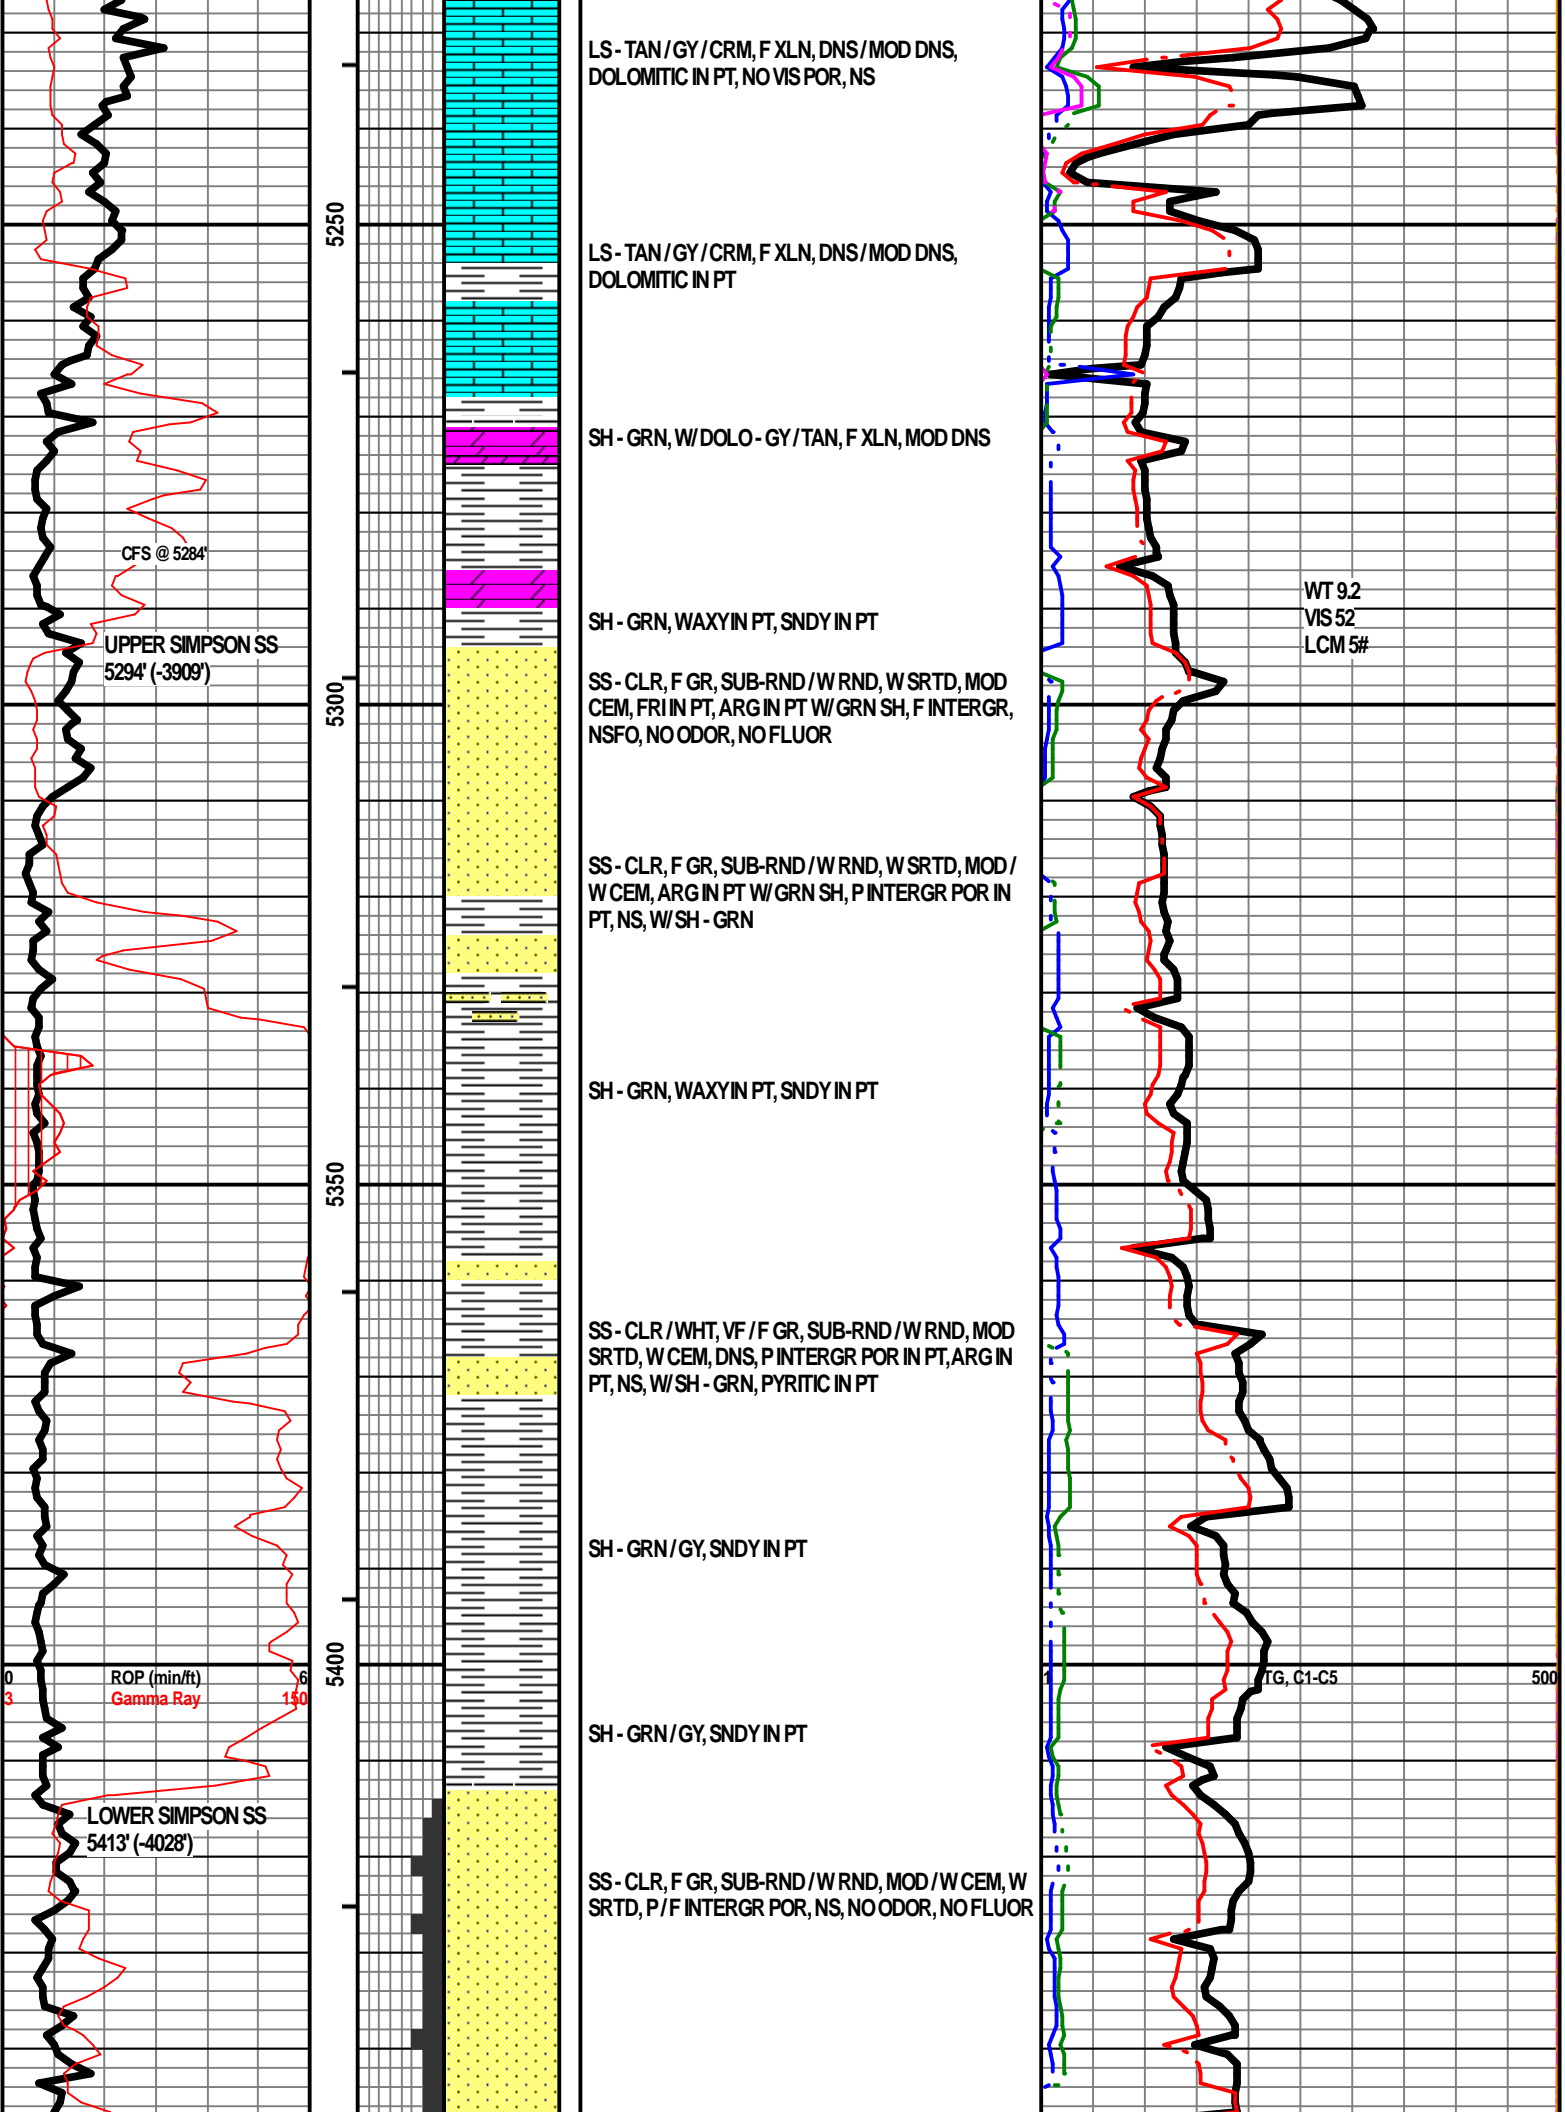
LS - TAN / GY / CRM, F XLN, DNS / MOD DNS, DOLOMITIC IN PT, NO VIS POR, NS

5250

LS - TAN / GY / CRM, F XLN, DNS / MOD DNS, DOLOMITIC IN PT

SH - GRN, W/ DOLO - GY / TAN, F XLN, MOD DNS

CFS @ 5284'

SH - GRN, WAXY IN PT, SNDY IN PT

WT 9.2
VIS 52
LCM 5#

UPPER SIMPSON SS
5294' (-3909')

5300

SS - CLR, F GR, SUB-RND / W RND, W SRTD, MOD CEM, FRI IN PT, ARG IN PT W/ GRN SH, F INTERGR, NSFO, NO ODOR, NO FLUOR

SS - CLR, F GR, SUB-RND / W RND, W SRTD, MOD / W CEM, ARG IN PT W/ GRN SH, P INTERGR POR IN PT, NS, W/ SH - GRN

SH - GRN, WAXY IN PT, SNDY IN PT

5350

SS - CLR / WHT, VF / F GR, SUB-RND / W RND, MOD SRTD, W CEM, DNS, P INTERGR POR IN PT, ARG IN PT, NS, W/ SH - GRN, PYRITIC IN PT

SH - GRN / GY, SNDY IN PT

5400

0 ROP (min/ft) 6
3 Gamma Ray 150

1 TG, C1-C5 500

SH - GRN / GY, SNDY IN PT

LOWER SIMPSON SS
5413' (-4028')

SS - CLR, F GR, SUB-RND / W RND, MOD / W CEM, W SRTD, P / F INTERGR POR, NS, NO ODOR, NO FLUOR